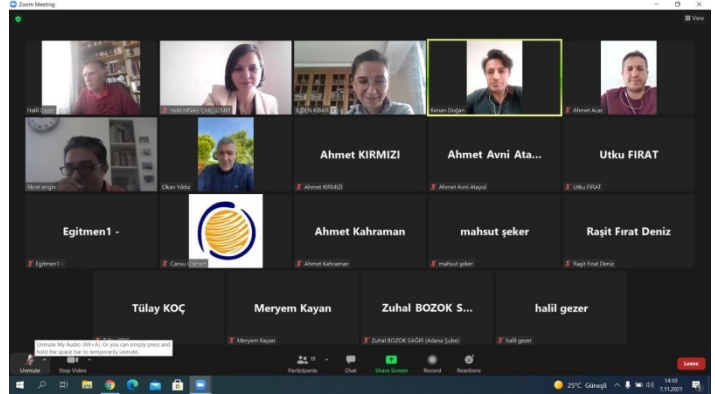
Zoom Meeting

View

Halil Gezer

Hediye Nihan ÇAĞLAYAN

İLDEN KIRAR

Kenan Doğan

Ahmet Acar

Nkret ergin

Okan Yıldız

Ahmet KIRMIZI

Ahmet KIRMIZI

Ahmet Avni Ata...

Ahmet Avni Atayol

Utku FIRAT

Utku FIRAT

Egitmen1 -

Egitmen1 -

Cansu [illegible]

Ahmet Kahraman

Ahmet Kahraman

mahsut şeker

mahsut şeker

Raşit Fırat Deniz

Raşit Fırat Deniz

Tülay KOÇ

Meryem Kayan

Meryem Kayan

Zuhal BOZOK S...

Zuhal BOZOK SAĞIR (Adana Şube)

halil gezer

halil gezer

Unmute My Audio (Alt+A). Or you can simply press and hold the space bar to temporarily unmute.

Unmute

Stop Video

Participants

Chat

Share Screen

Record

Reactions

Leave

25°C Güneşli

14:10
7.11.2021